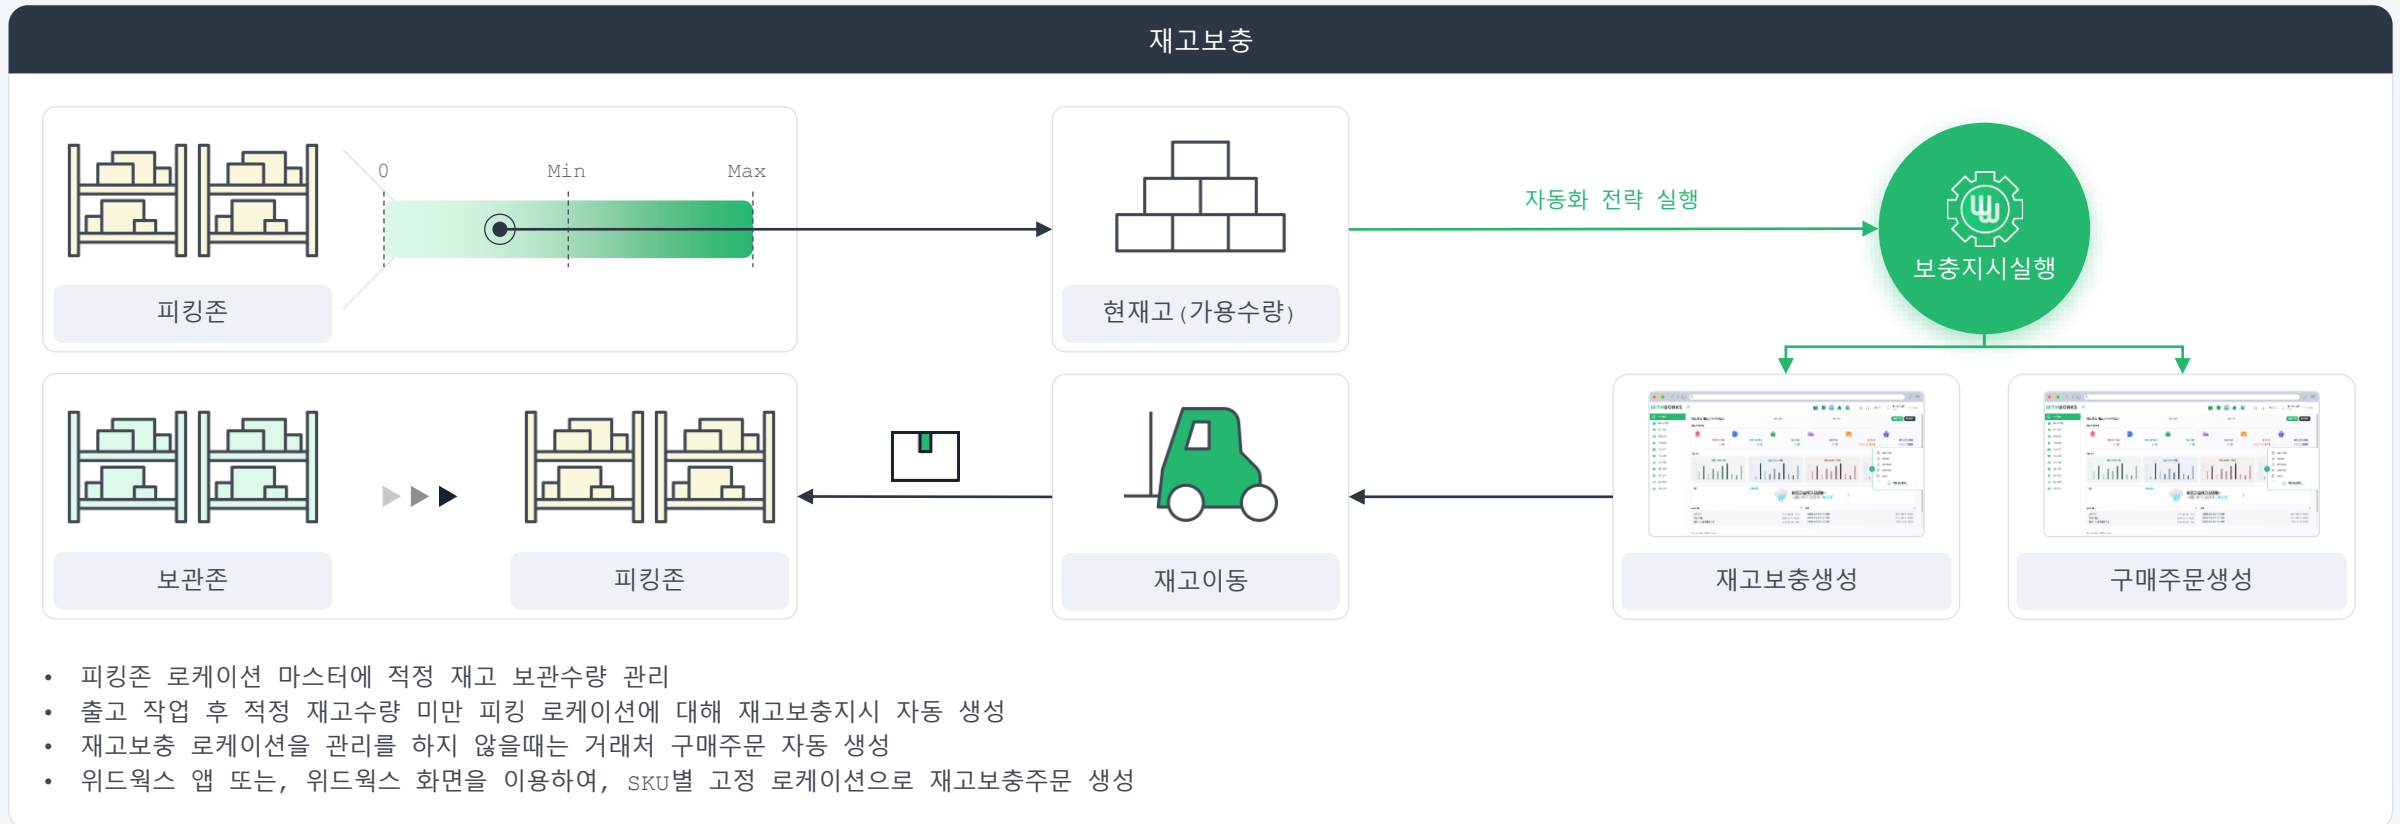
재고보충

0 Min Max

피킹존

현재고 (가용수량)

자동화 전략 실행

보충지시실행

보관존

피킹존

재고이동

재고보충생성

구매주문생성

• 피킹존 로케이션 마스터에 적정 재고 보관수량 관리
• 출고 작업 후 적정 재고수량 미만 피킹 로케이션에 대해 재고보충지시 자동 생성
• 재고보충 로케이션을 관리를 하지 않을때는 거래처 구매주문 자동 생성
• 위드웍스 앱 또는, 위드웍스 화면을 이용하여, SKU별 고정 로케이션으로 재고보충주문 생성